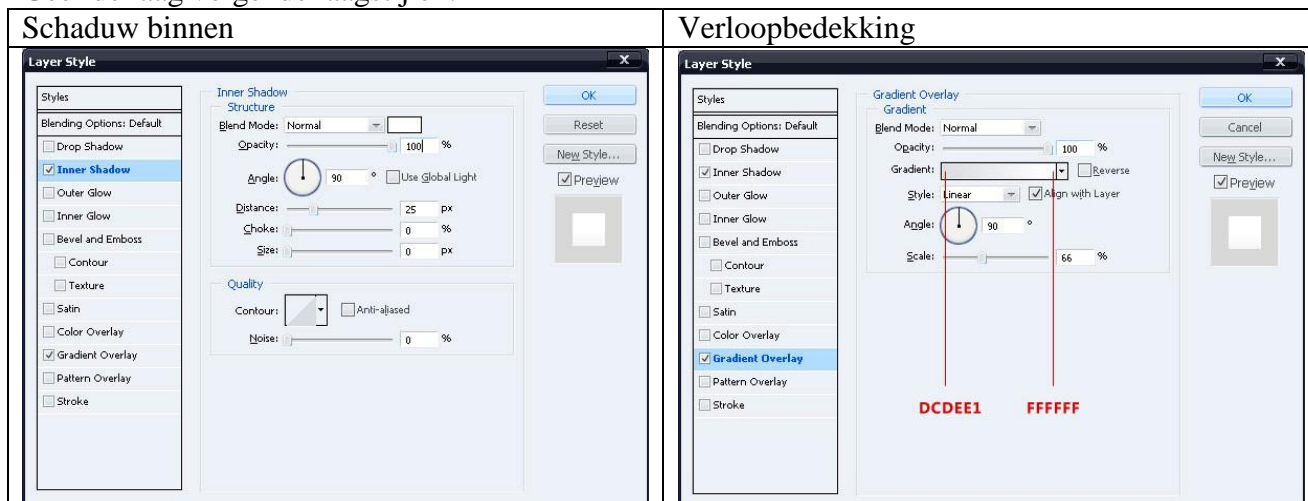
| Schaduw binnen | Verloopbedekking |
|---|---|
| Layer Style<br>Styles<br>Blending Options: Default<br>Drop Shadow<br>Inner Shadow<br>Outer Glow<br>Inner Glow<br>Bevel and Emboss<br>Contour<br>Texture<br>Satin<br>Color Overlay<br>Gradient Overlay<br>Pattern Overlay<br>Stroke<br>Inner Shadow<br>Structure<br>Blend Mode: Normal<br>Opacity: 100 %<br>Angle: 90 ° Use Global Light<br>Distance: 25 px<br>Choke: 0 %<br>Size: 0 px<br>Quality<br>Contour: Anti-aliased<br>Noise: 0 %<br>OK<br>Reset<br>New Style...<br>Preview | Layer Style<br>Styles<br>Blending Options: Default<br>Drop Shadow<br>Inner Shadow<br>Outer Glow<br>Inner Glow<br>Bevel and Emboss<br>Contour<br>Texture<br>Satin<br>Color Overlay<br>Gradient Overlay<br>Pattern Overlay<br>Stroke<br>Gradient Overlay<br>Gradient<br>Blend Mode: Normal<br>Opacity: 100 %<br>Gradient: Reverse<br>Style: Linear Align with Layer<br>Angle: 90 °<br>Scale: 66 %<br>DCDEE1 FFFFFF<br>OK<br>Cancel<br>New Style...<br>Preview |